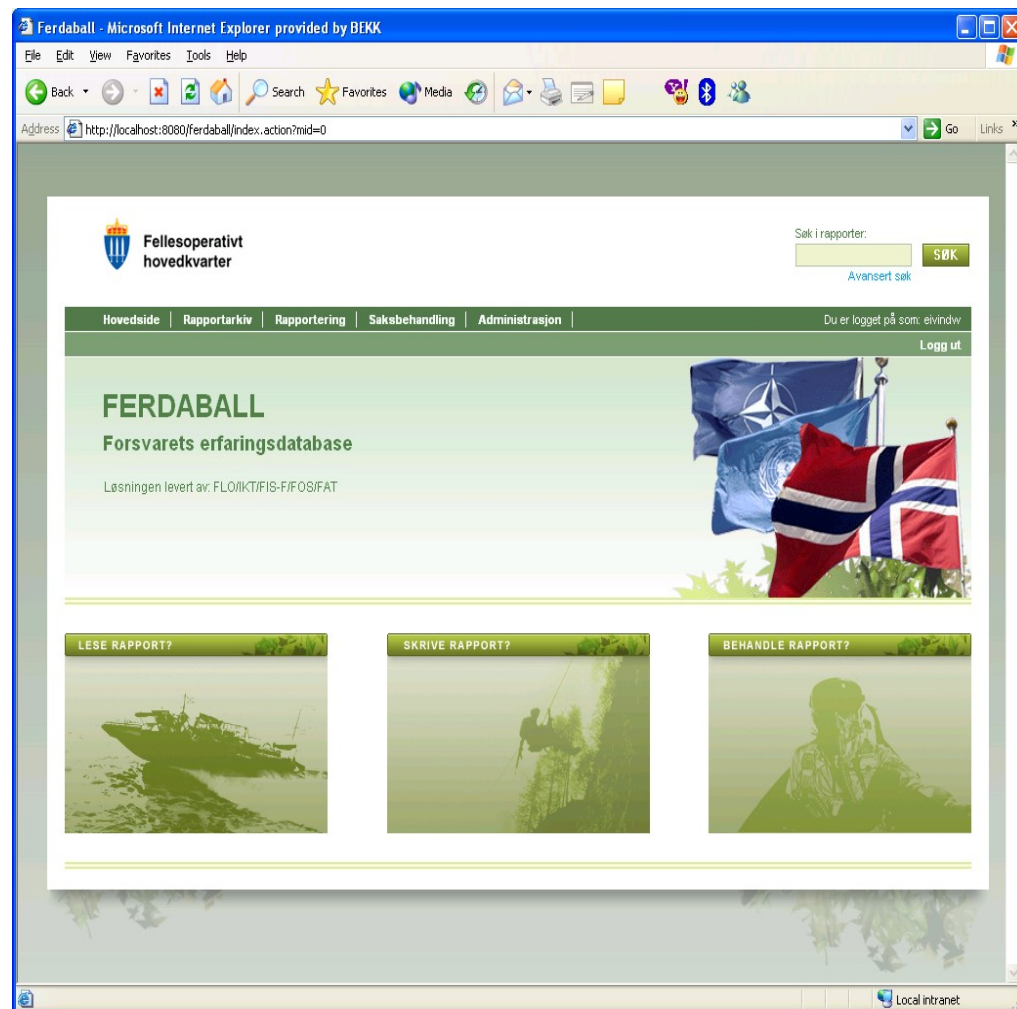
Ferdaball - Microsoft Internet Explorer provided by BEKK

File Edit View Favorites Tools Help

Back Search Favorites Media

Address http://localhost:8080/ferdaball/index.action?mid=0 Go Links

Fellesoperativt hovedkvarter

Søk i rapporter:

SØK

Avansert søk

Hovedside | Rapportarkiv | Rapportering | Saksbehandling | Administrasjon

Du er logget på som: eivindw

Logg ut

FERDABALL

Forsvarets erfaringsdatabase

Løsningen levert av: FLO/IKT/FIS-F/FOS/FAT

LESE RAPPORT?

SKRIVE RAPPORT?

BEHANDLE RAPPORT?

Local intranet